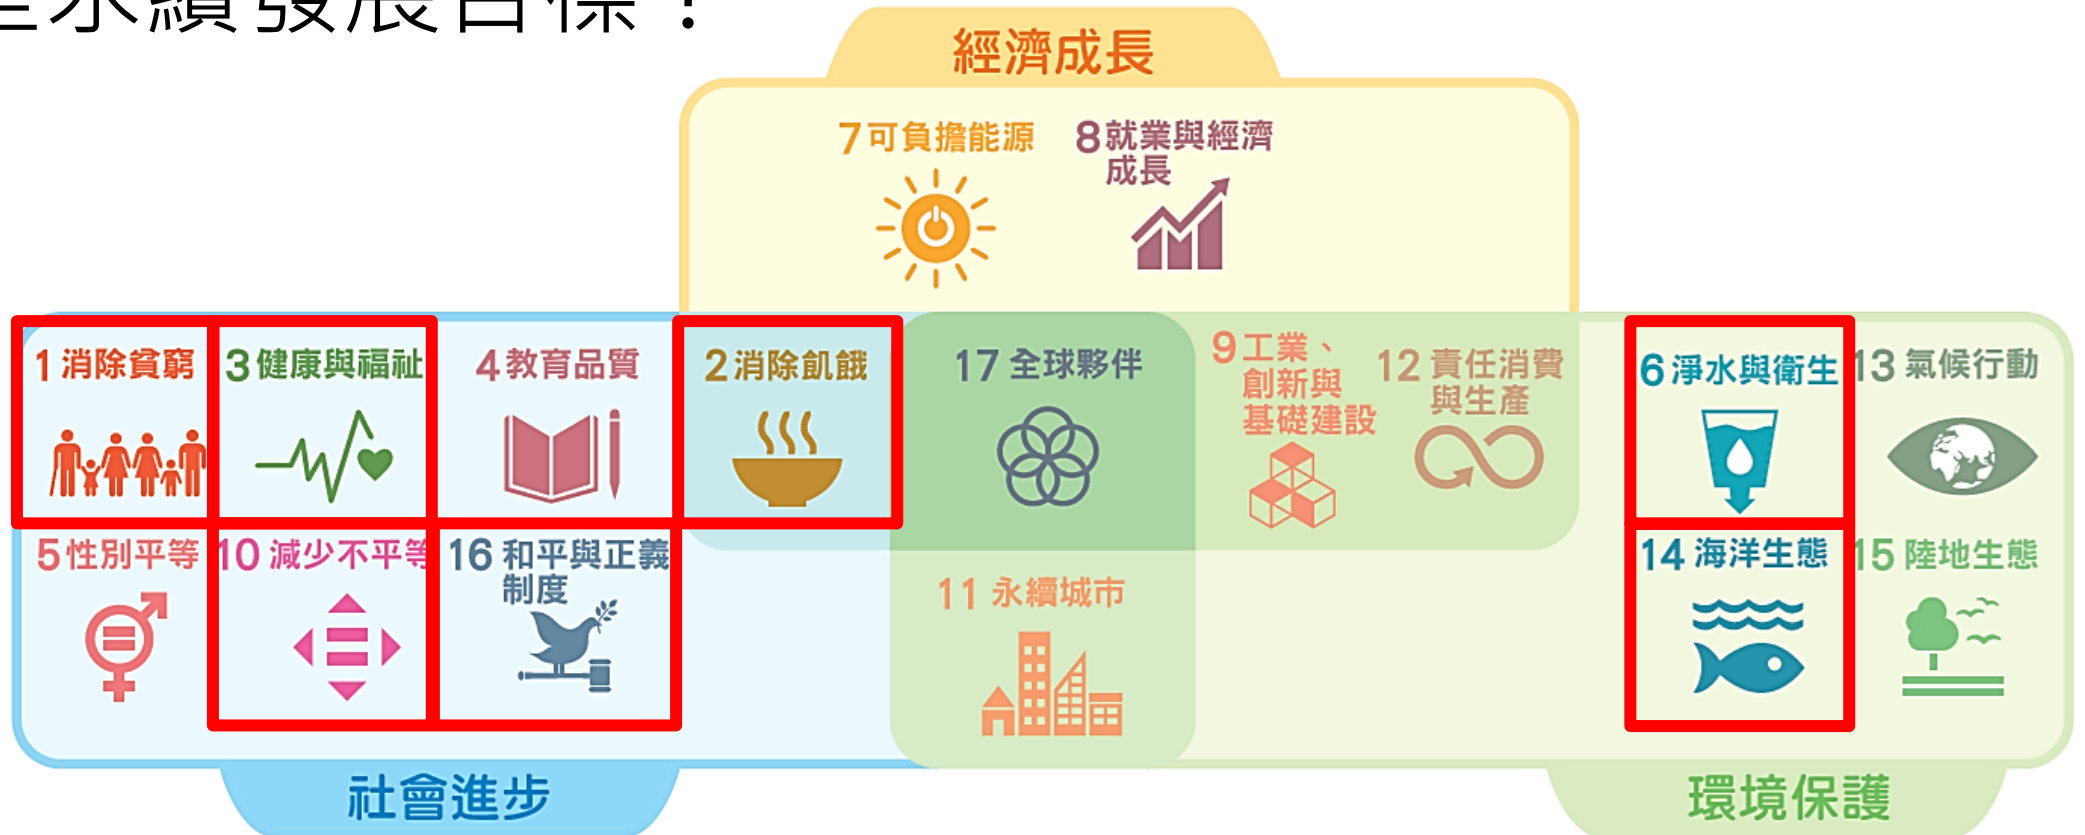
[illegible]永續發展目標：

經濟成長

7 可負擔能源
8 就業與經濟成長

1 消除貧窮
3 健康與福祉
4 教育品質
2 消除飢餓
17 全球夥伴
9 工業、創新與基礎建設
12 責任消費與生產
6 淨水與衛生
13 氣候行動

5 性別平等
10 減少不平等
16 和平與正義制度
11 永續城市
14 海洋生態
15 陸地生態

社會進步
環境保護